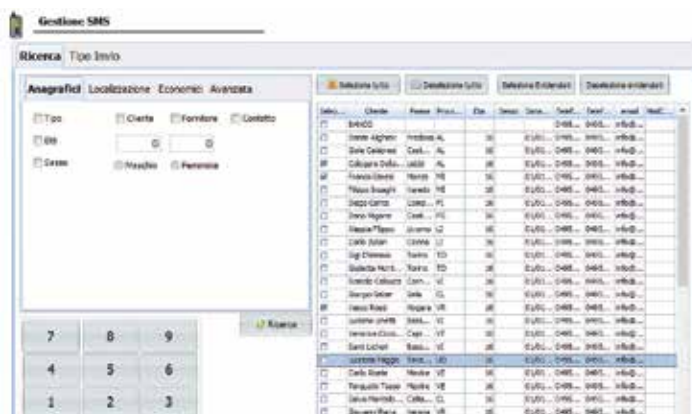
Gestione SMS

Ricerca Tipo Invio

Anagrafici Localizzazione Economici Avanzata

Tipo
Cliente
Fornitore
Contatto

Età
0
0

Sesso
Maschio
Femmina

Ricerca

7 8 9
4 5 6
1 2 3

Seleziona tutto
Deseleziona tutto
Seleziona Evidenziati
Deseleziona evidenziati

| Selez... | Cliente | Paese | Prov... | Età | Sesso | Data... | Telef... | Telef... | email | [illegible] |
|---|---|---|---|---|---|---|---|---|---|---|
| | BANCO | | | | | | | | | |
| | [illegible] | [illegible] | AL | | | | | | | |
| | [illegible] | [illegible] | AL | | | | | | | |
| | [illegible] | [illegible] | AL | | | | | | | |
| | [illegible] | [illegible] | VE | | | | | | | |
| | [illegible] | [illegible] | VE | | | | | | | |
| | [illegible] | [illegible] | FI | | | | | | | |
| | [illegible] | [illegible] | FC | | | | | | | |
| | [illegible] | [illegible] | LI | | | | | | | |
| | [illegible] | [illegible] | LI | | | | | | | |
| | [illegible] | Torino | TO | | | | | | | |
| | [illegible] | Torino | TO | | | | | | | |
| | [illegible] | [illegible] | VC | | | | | | | |
| | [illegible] | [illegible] | CL | | | | | | | |
| | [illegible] | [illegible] | VR | | | | | | | |
| | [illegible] | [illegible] | VI | | | | | | | |
| | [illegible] | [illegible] | VT | | | | | | | |
| | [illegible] | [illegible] | VC | | | | | | | |
| | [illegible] | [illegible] | UD | | | | | | | |
| | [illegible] | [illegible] | VE | | | | | | | |
| | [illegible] | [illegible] | VE | | | | | | | |
| | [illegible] | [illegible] | CL | | | | | | | |
| | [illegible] | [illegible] | VR | | | | | | | |